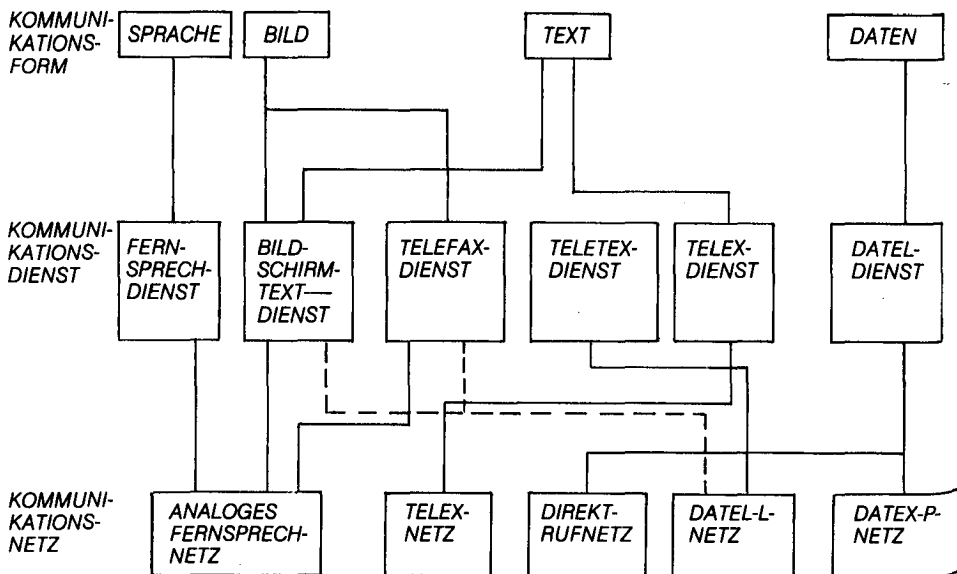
KOMMUNIKATIONSFORM

SPRACHE

BILD

TEXT

DATEN

KOMMUNIKATIONSDIENST

FERNSPRECHDIENST

BILDSCHIRMTEXT—DIENST

TELEFAXDIENST

TELETEXDIENST

TELEXDIENST

DATELDIENST

KOMMUNIKATIONSNETZ

ANALOGES FERNSPRECHNETZ

TELEXNETZ

DIREKTRUFNETZ

DATEL-L-NETZ

DATEX-P-NETZ